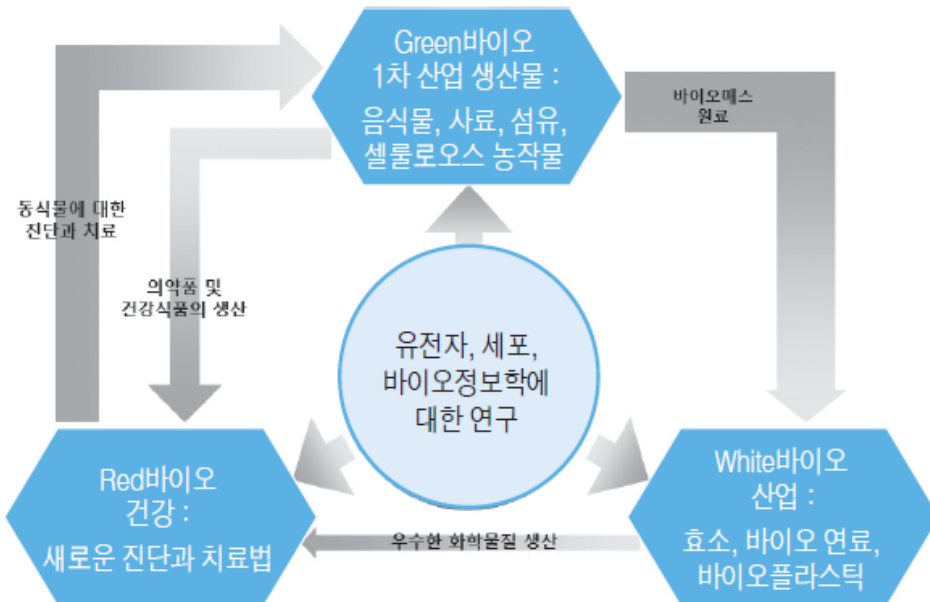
Green바이오
1차 산업 생산물 :
음식물, 사료, 섬유,
셀룰로오스 농작물

바이오매스
원료

동식물에 대한
진단과 치료

의약품 및
건강식품의 생산

유전자, 세포,
바이오정보학에
대한 연구

Red바이오
건강 :
새로운 진단과 치료법

우수한 화학물질 생산

White바이오
산업 :
효소, 바이오 연료,
바이오플라스틱